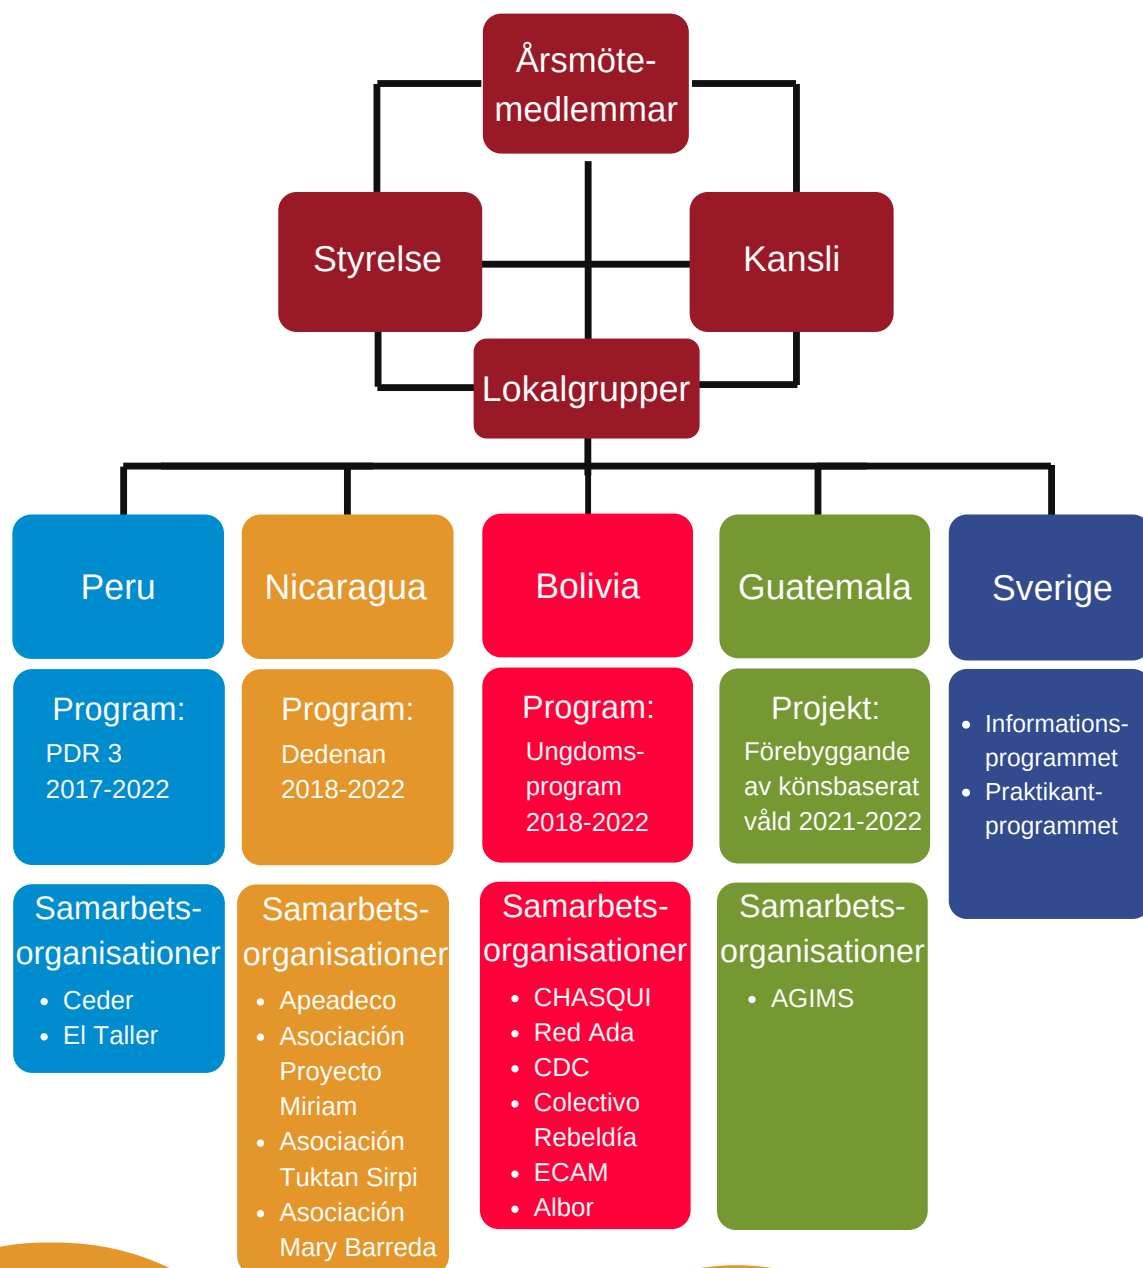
Årsmöte-medlemmar

Styrelse

Kansli

Lokalgrupper

Peru

Program:
PDR 3
2017-2022

Samarbets-organisationer
- Ceder
- El Taller

Nicaragua

Program:
Dedenan
2018-2022

Samarbets-organisationer
- Apeadeco
- Asociación Proyecto Miriam
- Asociación Tuktan Sirpi
- Asociación Mary Barreda

Bolivia

Program:
Ungdoms-program
2018-2022

Samarbets-organisationer
- CHASQUI
- Red Ada
- CDC
- Colectivo Rebeldía
- ECAM
- Albor

Guatemala

Projekt:
Förebyggande av könsbaserat våld 2021-2022

Samarbets-organisationer
- AGIMS

Sverige

- Informations-programmet
- Praktikant-programmet